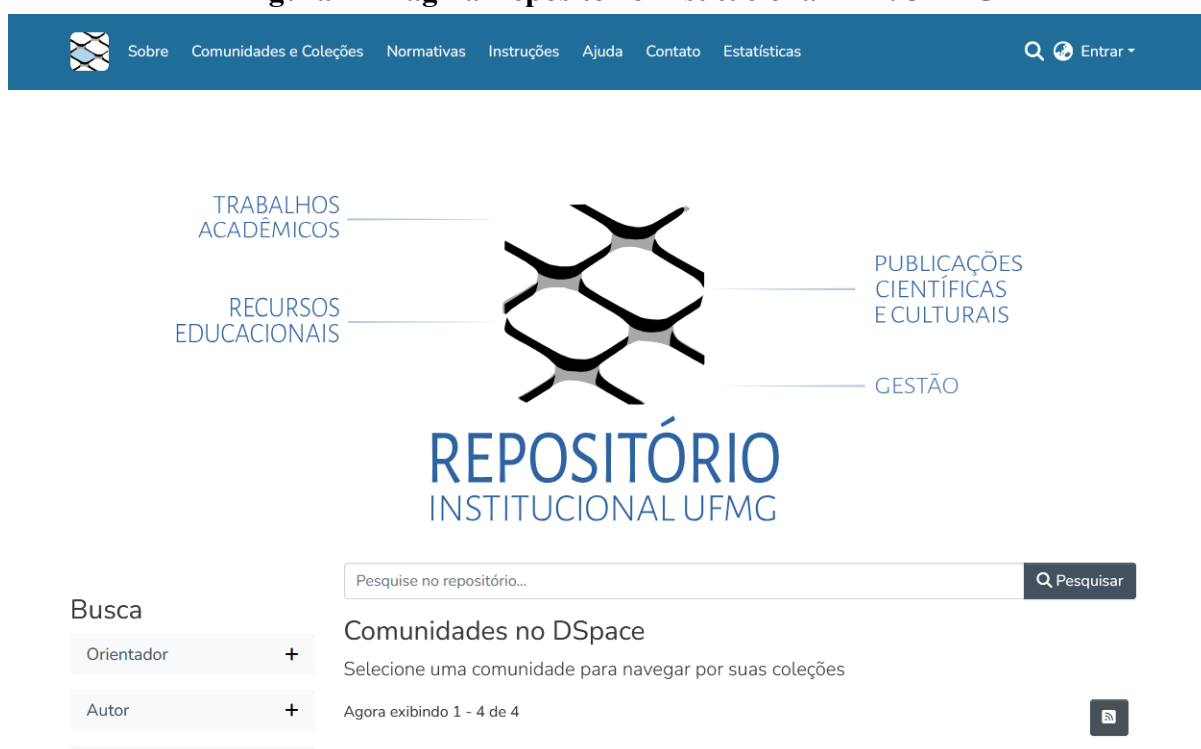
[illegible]

Sobre Comunidades e Coleções Normativas Instruções Ajuda Contato Estatísticas

Entrar

TRABALHOS ACADÊMICOS

RECURSOS EDUCACIONAIS

PUBLICAÇÕES CIENTÍFICAS E CULTURAIS

GESTÃO

REPOSITÓRIO
INSTITUCIONAL UFMG

Pesquise no repositório...

Pesquisar

Busca

Orientador +

Autor +

Comunidades no DSpace

Selecione uma comunidade para navegar por suas coleções

Agora exibindo 1 - 4 de 4